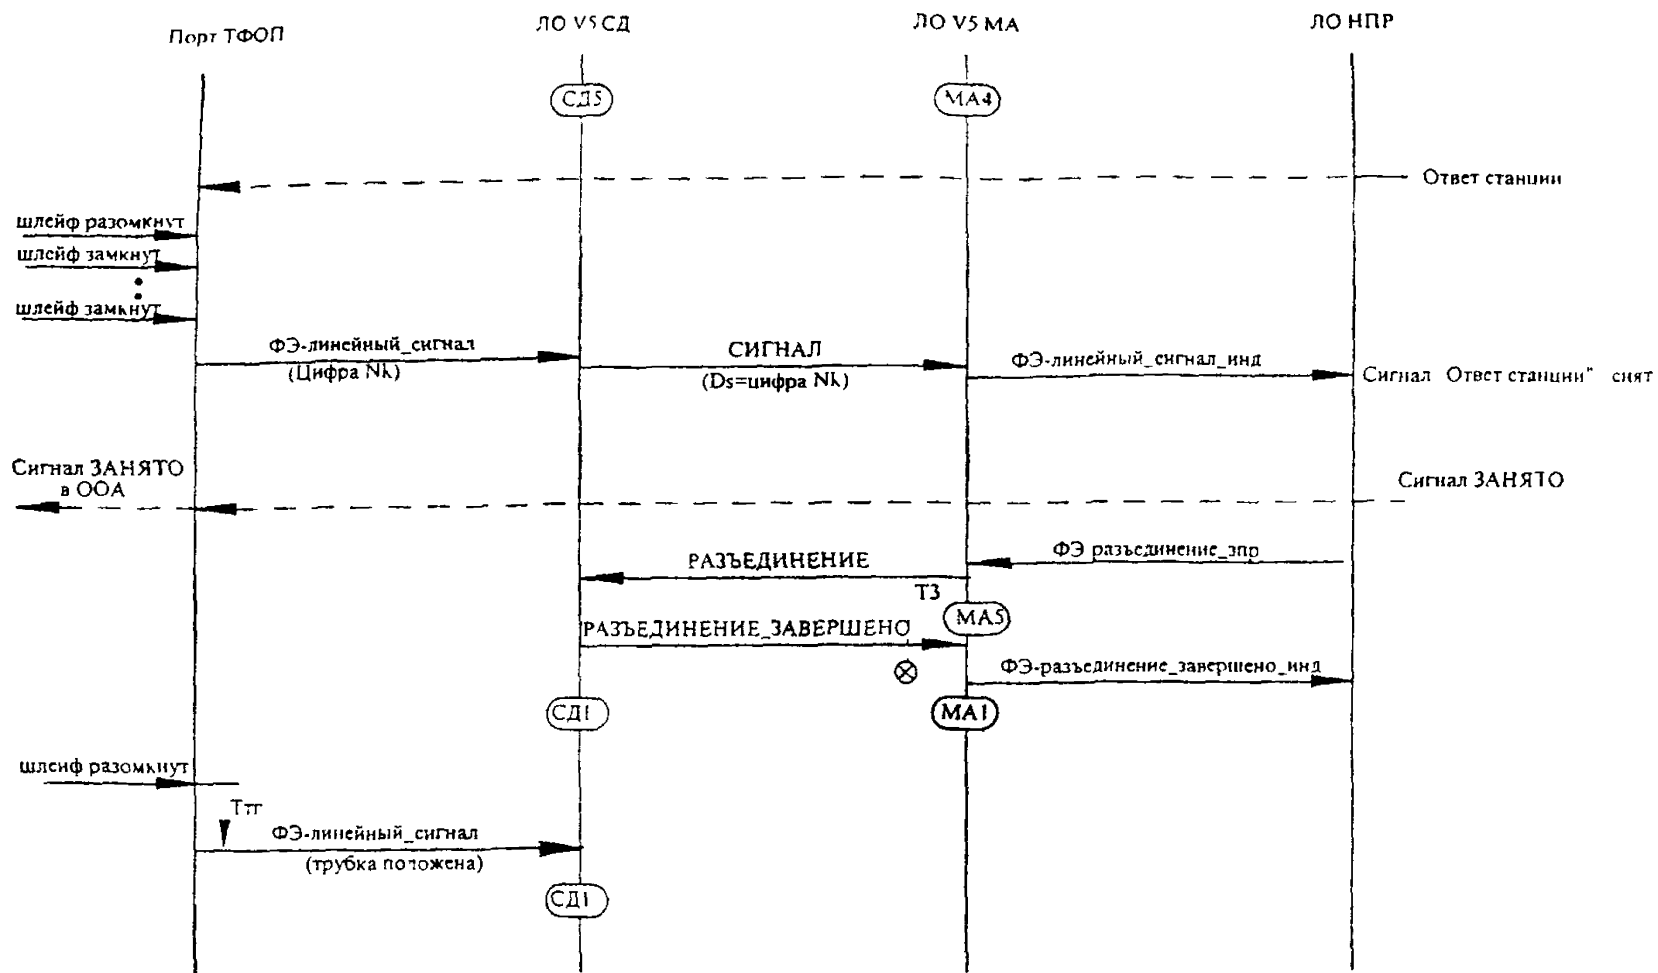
Порт ТФОП

ЛО V5 СД

ЛО V5 МА

ЛО НПР

СД5

МА4

Ответ станции

шлейф разомкнут

шлейф замкнут

шлейф замкнут

ФЭ-линейный_сигнал
(Цифра Nk)

СИГНАЛ
(Ds=цифра Nk)

ФЭ-линейный_сигнал_инд

Сигнал "Ответ станции" снят

Сигнал ЗАНЯТО в ООА

Сигнал ЗАНЯТО

РАЗЪЕДИНЕНИЕ

ФЭ разъединение_зпр

Т3

МА5

РАЗЪЕДИНЕНИЕ_ЗАВЕРШЕНО

ФЭ-разъединение_завершено_инд

СД1

МА1

шлейф разомкнут

Ттт

ФЭ-линейный_сигнал
(трубка положена)

СД1